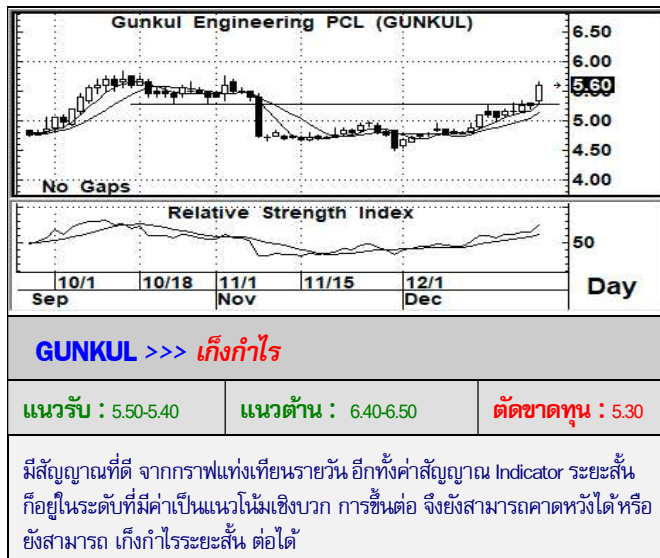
Gunkul Engineering PCL (GUNKUL)

6.50
6.00
5.60
5.00
4.50
4.00

No Gaps

Relative Strength Index

50

10/1
10/18
11/1
11/15
12/1
Sep
Nov
Dec
Day

GUNKUL >>> เก็งกำไร

| แนวรับ : 5.50-5.40 | แนวต้าน : 6.40-6.50 | ตัดขาดทุน : 5.30 |
|---|---|---|

มีสัญญาณที่ดี จากกราฟแท่งเทียนรายวัน อีกทั้งค่าสัญญาณ Indicator ระยะสั้นก็อยู่ในระดับที่มีค่าเป็นแนวโน้มเชิงบวก การขึ้นต่อ จึงยังสามารถคาดหวังได้ หรือยังสามารถ เก็งกำไรระยะสั้น ต่อได้